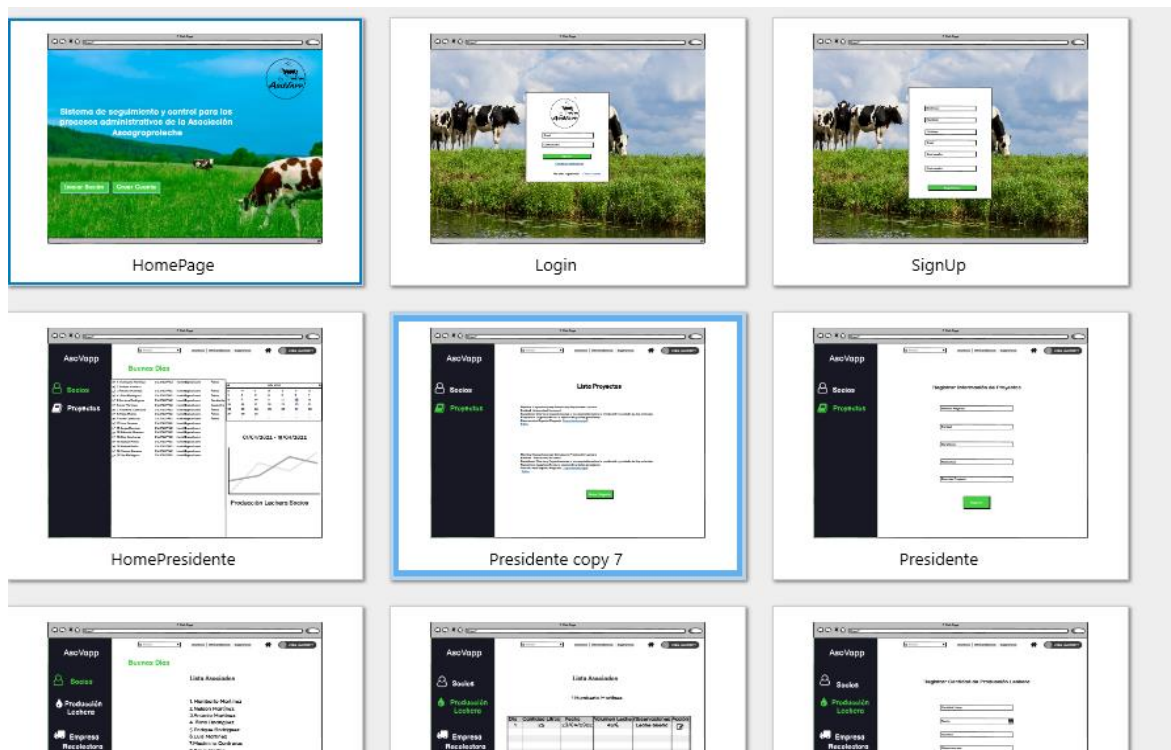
Sistema de seguimiento y control para los procesos administrativos de la Asociación Asoagroproleche

Iniciar Sesión Crear Cuenta

HomePage

Login

SignUp

AsoVapp

Buenos Dias

Socios

Proyectos

Producción Lechera Bovina

HomePresidente

AsoVapp

Socios

Proyectos

Lista Proyectos

Presidente copy 7

AsoVapp

Socios

Proyectos

Registrar Información de Proyectos

Presidente

AsoVapp

Buenos Dias

Socios

Producción Lechera

Empresa Recolectora

Lista Asociados

AsoVapp

Socios

Producción Lechera

Empresa Recolectora

Lista Asociados

AsoVapp

Socios

Producción Lechera

Empresa Recolectora

Registrar Contenido de Producción Lechera